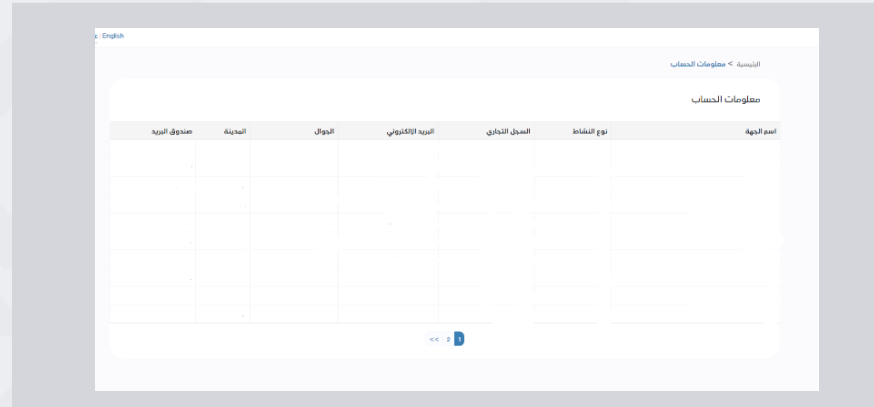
c English

الرئيسية > معلومات الحساب

معلومات الحساب

| اسم الجهة | نوع النشاط | السجل التجاري | البريد الإلكتروني | الجوال | المدينة | صندوق البريد |
|---|---|---|---|---|---|---|
| | | | | | | |

<< 2 1